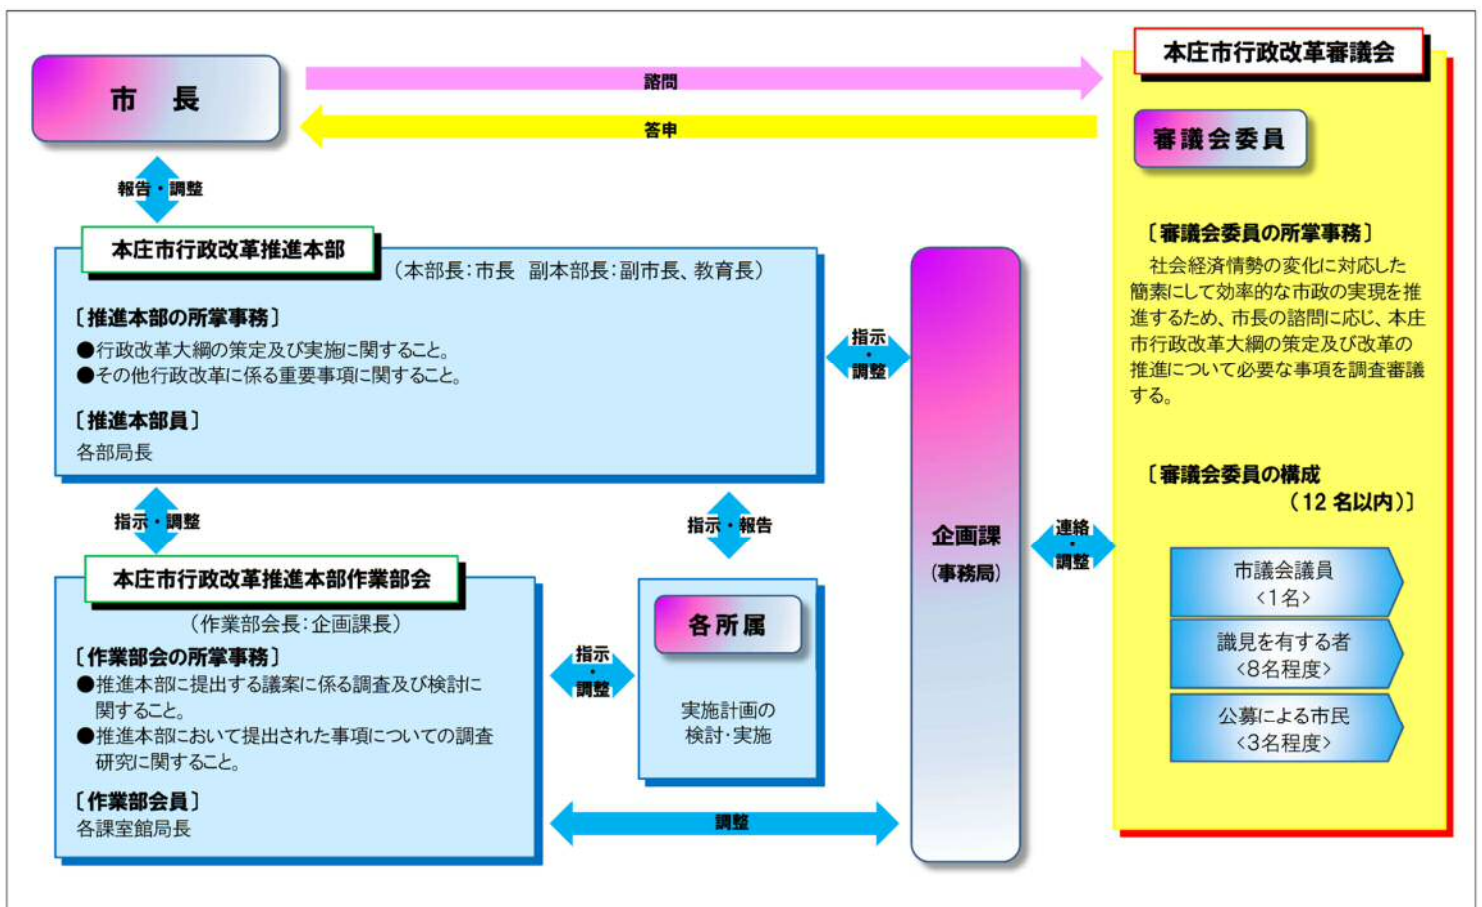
市　長

諮問

答申

本庄市行政改革審議会

審議会委員

報告・調整

本庄市行政改革推進本部

（本部長：市長　副本部長：副市長、教育長）

〔推進本部の所掌事務〕
●行政改革大綱の策定及び実施に関すること。
●その他行政改革に係る重要事項に関すること。

〔推進本部員〕
各部局長

指示・調整

企画課（事務局）

〔審議会委員の所掌事務〕
社会経済情勢の変化に対応した簡素にして効率的な市政の実現を推進するため、市長の諮問に応じ、本庄市行政改革大綱の策定及び改革の推進について必要な事項を調査審議する。

〔審議会委員の構成（12名以内）〕

市議会議員〈1名〉

識見を有する者〈8名程度〉

公募による市民〈3名程度〉

連絡・調整

指示・調整

指示・報告

本庄市行政改革推進本部作業部会

（作業部会長：企画課長）

〔作業部会の所掌事務〕
●推進本部に提出する議案に係る調査及び検討に関すること。
●推進本部において提出された事項についての調査研究に関すること。

〔作業部会員〕
各課室館局長

指示・調整

各所属

実施計画の検討・実施

調整